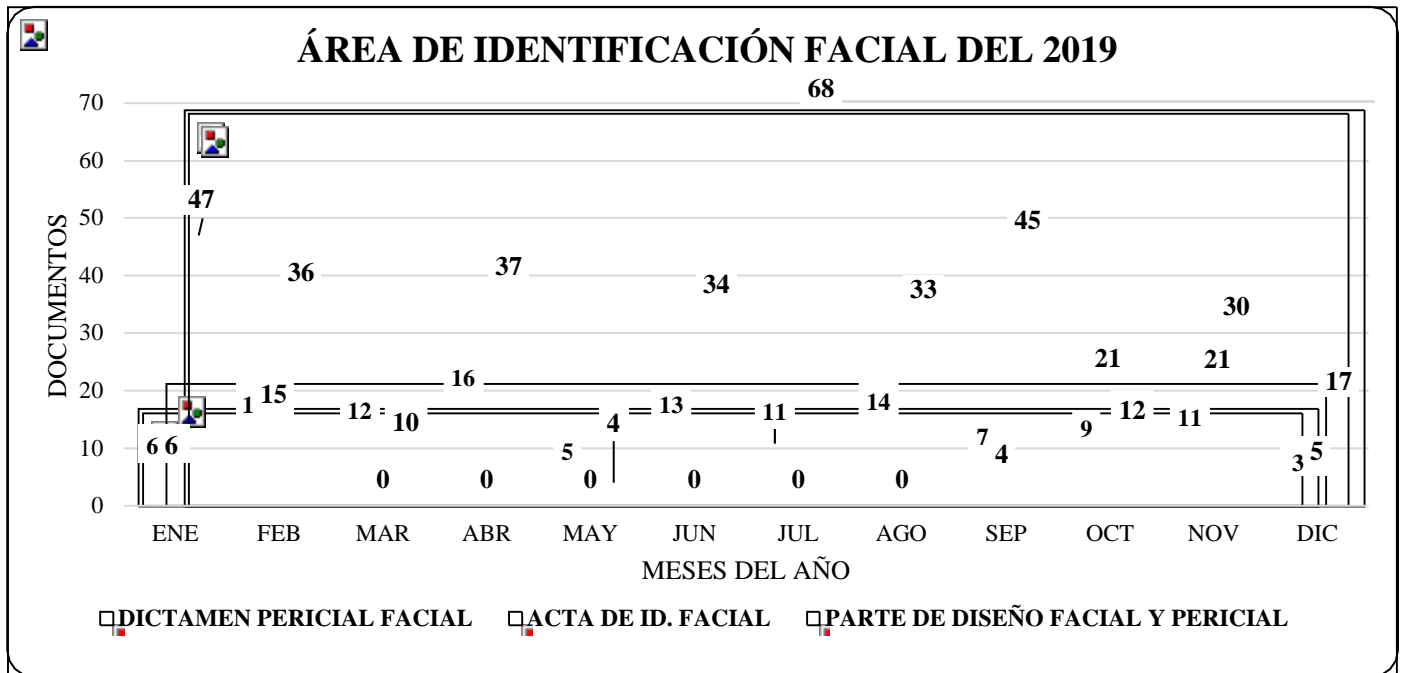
ÁREA DE IDENTIFICACIÓN FACIAL DEL 2019

DOCUMENTOS

70
60
50
40
30
20
10
0

68
47
36
37
34
33
45
30
21
21
17
16
15
1
12
10
4
13
11
14
12
11
6 6
5
7
4
9
3
5
0
0
0
0
0
0

ENE FEB MAR ABR MAY JUN JUL AGO SEP OCT NOV DIC

MESES DEL AÑO

DICTAMEN PERICIAL FACIAL
ACTA DE ID. FACIAL
PARTE DE DISEÑO FACIAL Y PERICIAL